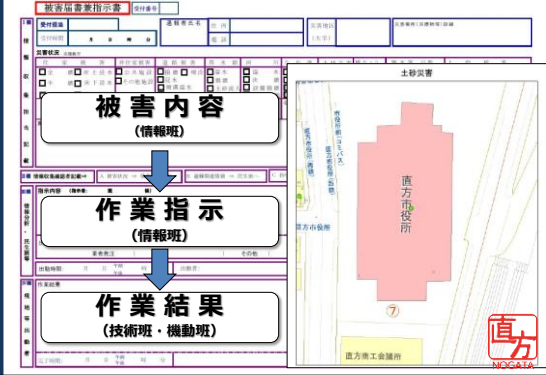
被害届書兼指示書
受付番号
受付担当
通報者氏名
受付時間 月 日 時 分
電話
住所
災害地区
災害場所
災害状況
被害内容
(情報班)
作業指示
(情報班)
作業結果
(技術班・機動班)
土砂災害
直方市役所
直方市役所
直方商工会議所
直方
NOGATA